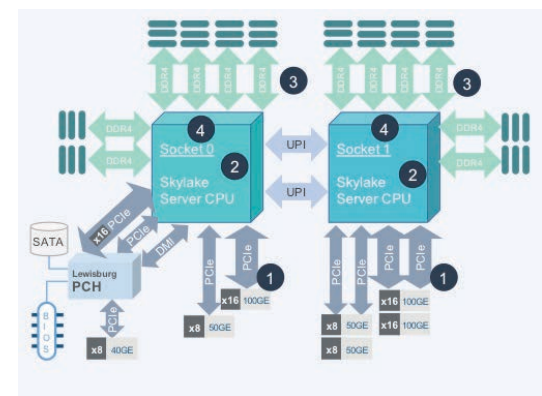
DDR4
DDR4
DDR4
DDR4
3
DDR4
DDR4
DDR4
DDR4
3
DDR4
DDR4
4
Socket 0
2
Skylake Server CPU
UPI
UPI
4
Socket 1
2
Skylake Server CPU
DDR4
DDR4
SATA
x16 PCIe
PCIe
DMI
Lewisburg PCH
BIOS
PCIe
x8 40GE
PCIe
x8 50GE
PCIe
x16 100GE
1
PCIe
PCIe
PCIe
PCIe
x8 50GE
x8 50GE
x16 100GE
x16 100GE
1